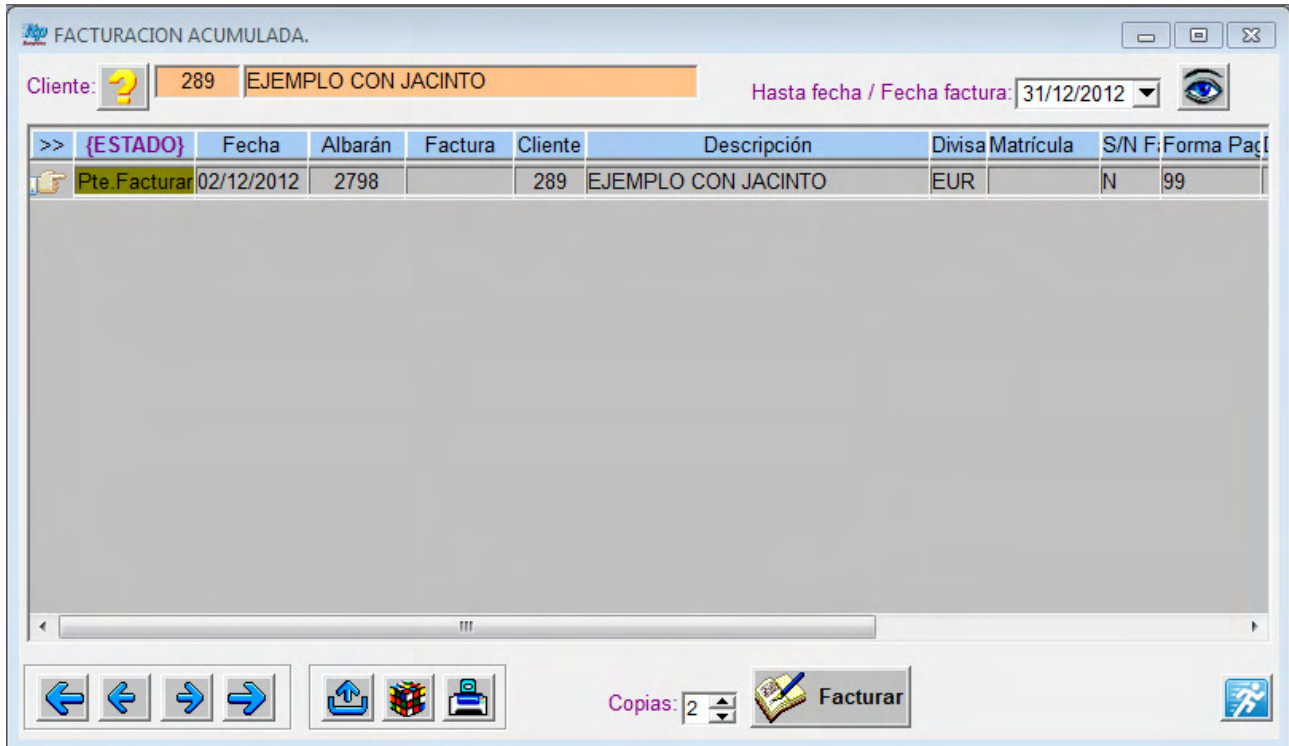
FACTURACION ACUMULADA.

Cliente: 289 EJEMPLO CON JACINTO

Hasta fecha / Fecha factura: 31/12/2012

| >> | {ESTADO} | Fecha | Albarán | Factura | Cliente | Descripción | Divisa | Matrícula | S/N F | Forma Pag |
|---|---|---|---|---|---|---|---|---|---|---|
| | Pte.Facturar | 02/12/2012 | 2798 | | 289 | EJEMPLO CON JACINTO | EUR | | N | 99 |

Copias: 2

Facturar